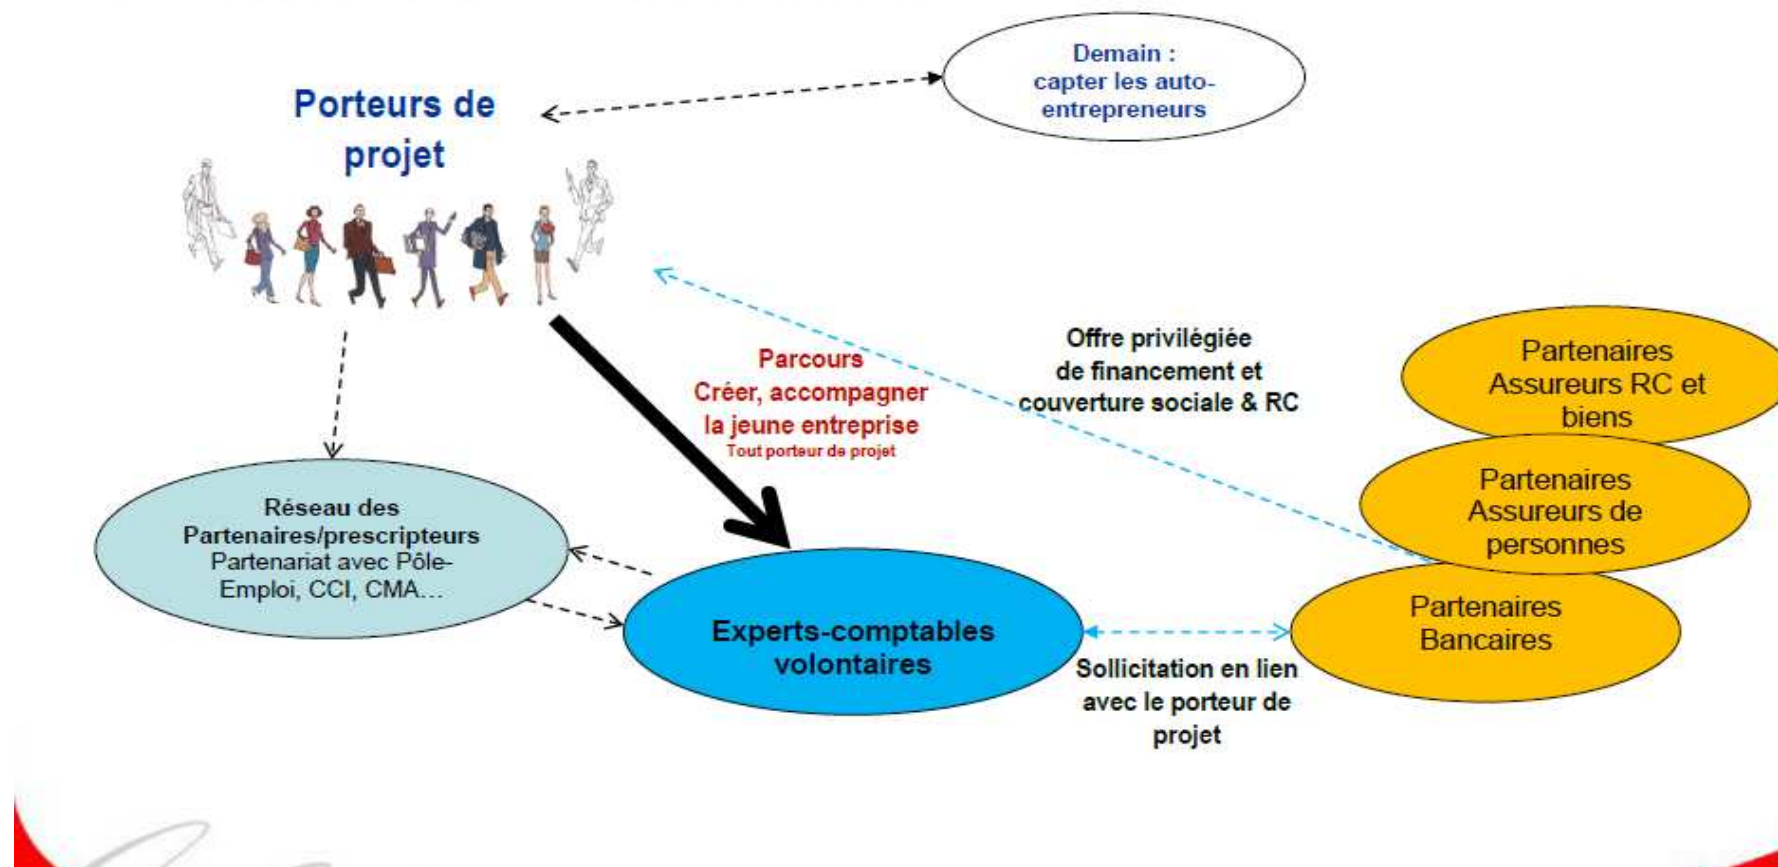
Porteurs de projet

Demain : capter les auto-entrepreneurs

Parcours
Créer, accompagner la jeune entreprise
Tout porteur de projet

Offre privilégiée de financement et couverture sociale & RC

Partenaires Assureurs RC et biens

Partenaires Assureurs de personnes

Partenaires Bancaires

Réseau des Partenaires/prescripteurs
Partenariat avec Pôle-Emploi, CCI, CMA…

Experts-comptables volontaires

Sollicitation en lien avec le porteur de projet